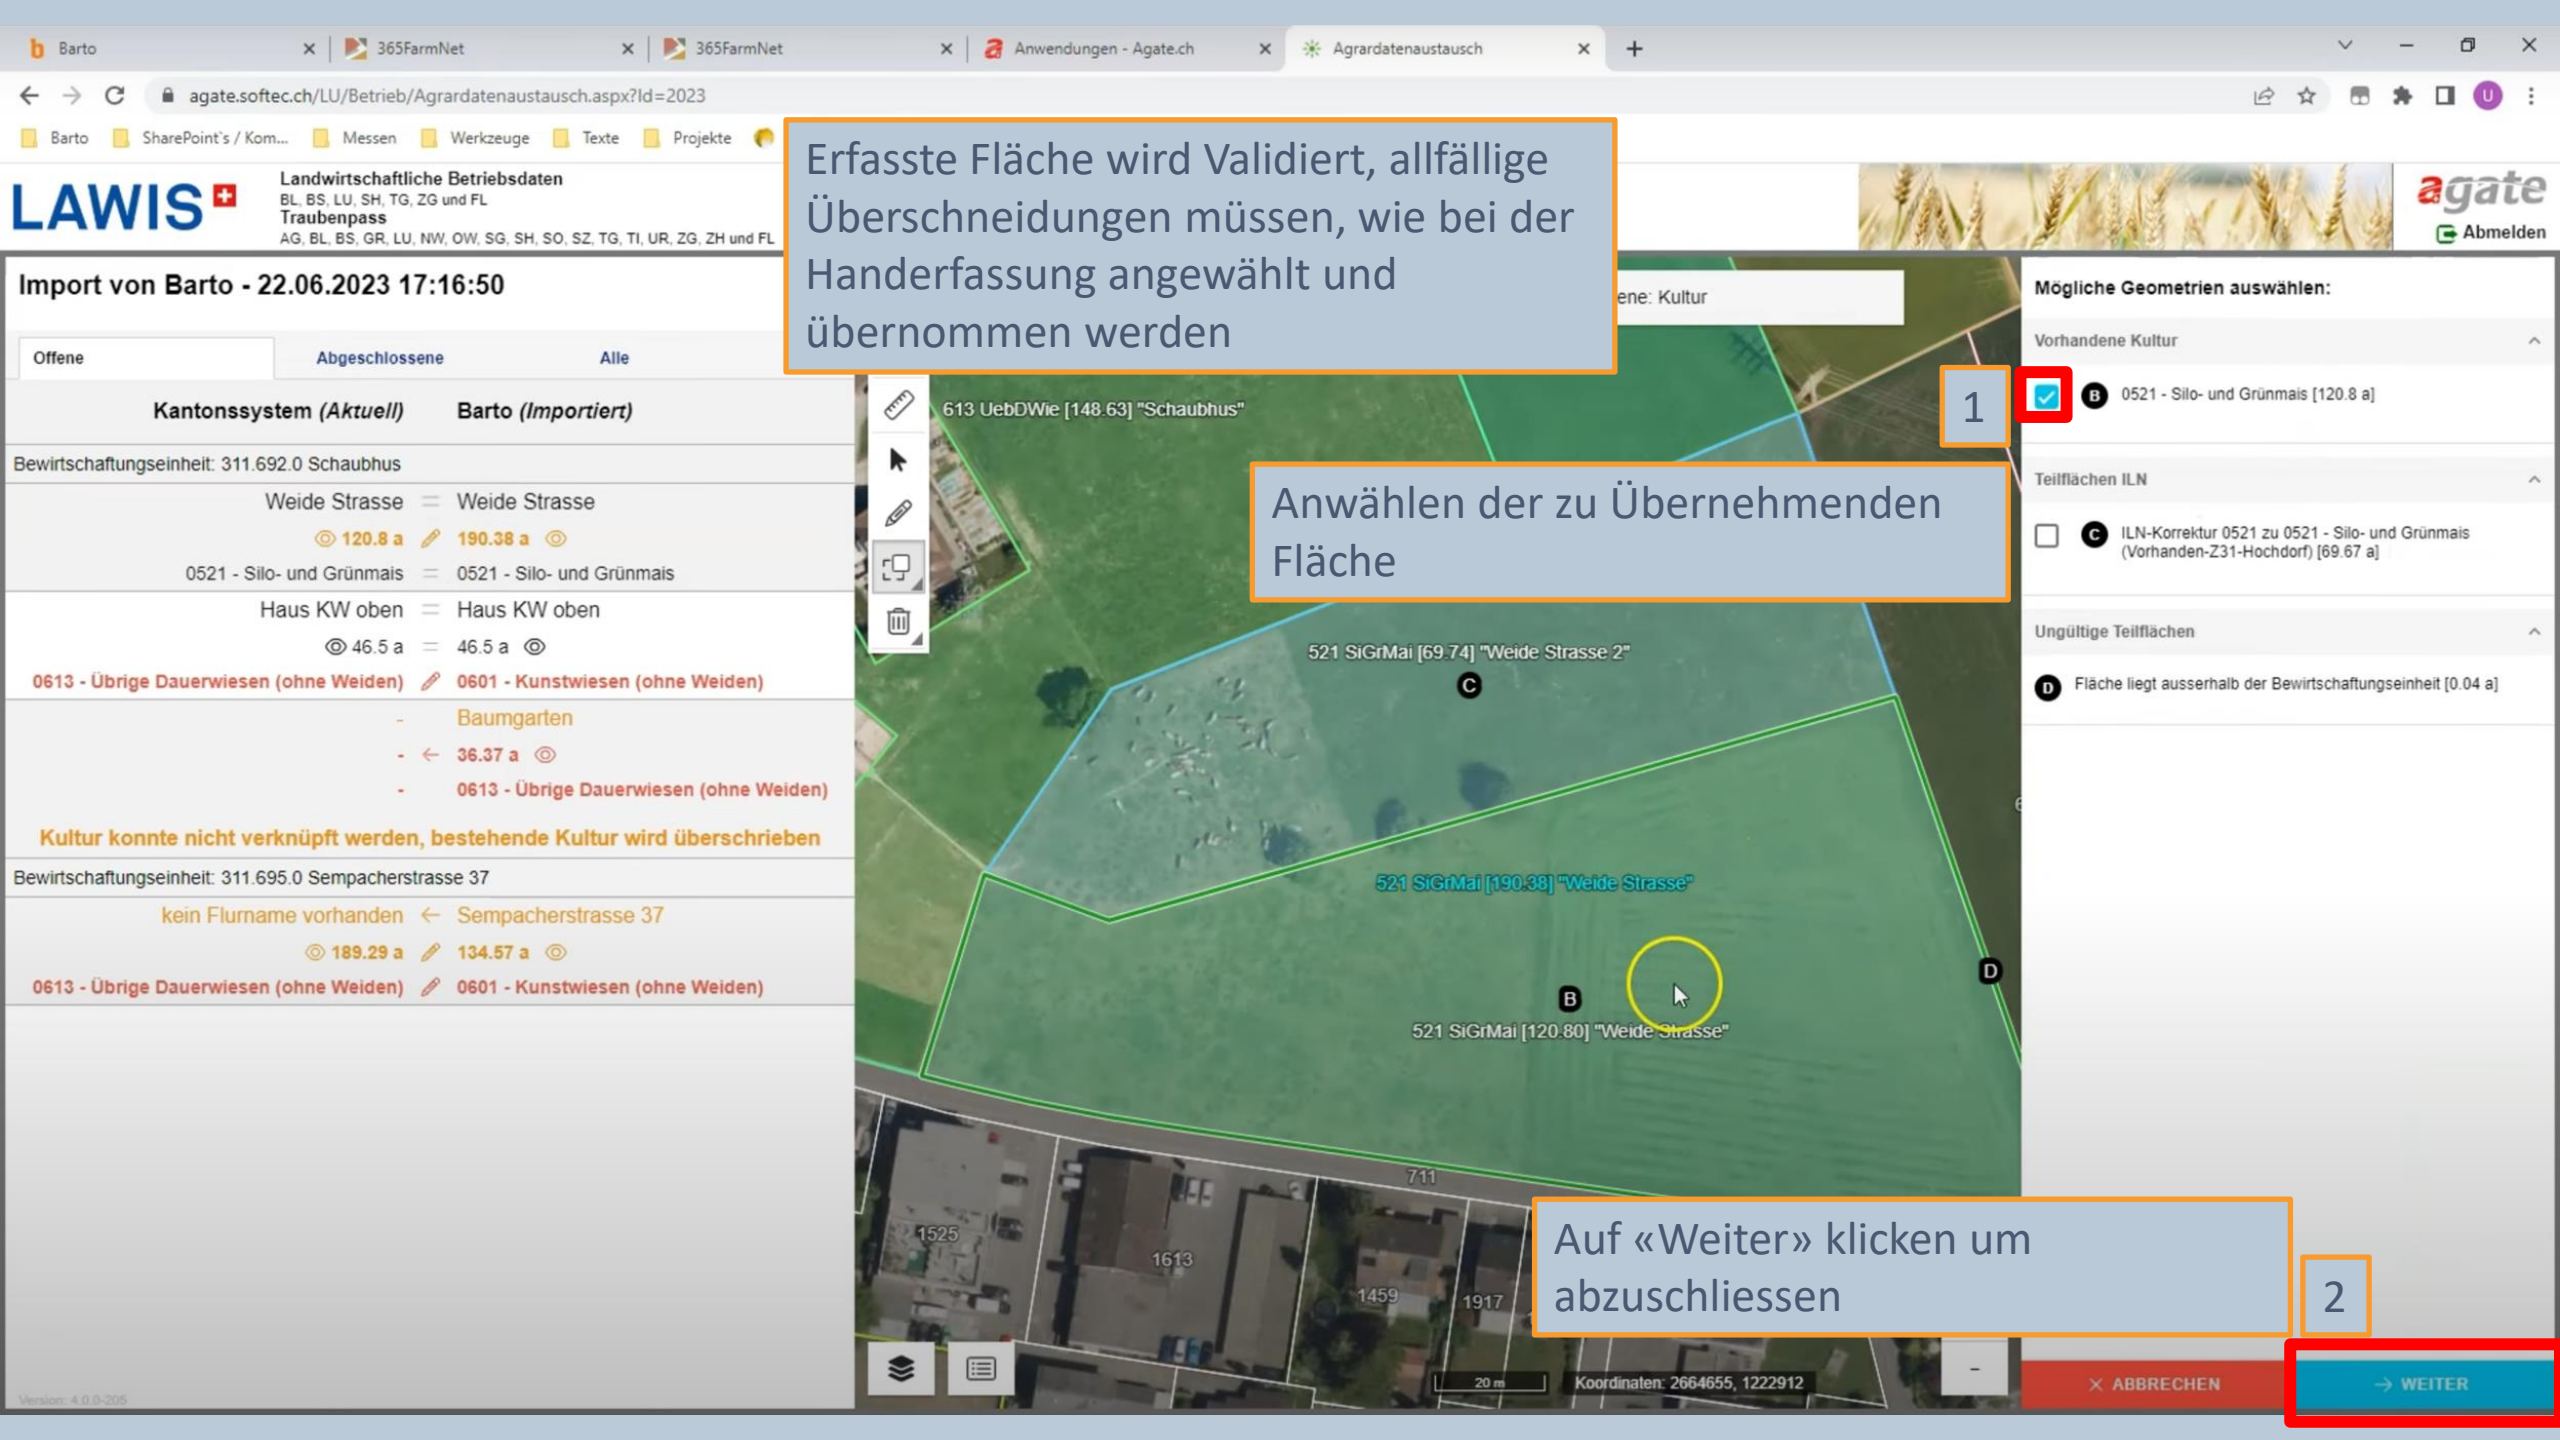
Barto | 365FarmNet | 365FarmNet | Anwendungen - Agate.ch | Agrardatenaustausch

agate.softec.ch/LU/Betrieb/Agrardatenaustausch.aspx?Id=2023

Barto | SharePoint's / Kom... | Messen | Werkzeuge | Texte | Projekte

LAWIS
Landwirtschaftliche Betriebsdaten
BL, BS, LU, SH, TG, ZG und FL
Traubenpass
AG, BL, BS, GR, LU, NW, OW, SG, SH, SO, SZ, TG, TI, UR, ZG, ZH und FL

agate
Abmelden

Erfasste Fläche wird Validiert, allfällige Überschneidungen müssen, wie bei der Handerfassung angewählt und übernommen werden

Import von Barto - 22.06.2023 17:16:50

Offene | Abgeschlossene | Alle

Kantonssystem (Aktuell) | Barto (Importiert)

Bewirtschaftungseinheit: 311.692.0 Schaubhus
Weide Strasse = Weide Strasse
120.8 a | 190.38 a
0521 - Silo- und Grünmais = 0521 - Silo- und Grünmais
Haus KW oben = Haus KW oben
46.5 a = 46.5 a
0613 - Übrige Dauerwiesen (ohne Weiden) | 0601 - Kunstwiesen (ohne Weiden)
- Baumgarten
- ← 36.37 a
- 0613 - Übrige Dauerwiesen (ohne Weiden)
Kultur konnte nicht verknüpft werden, bestehende Kultur wird überschrieben

Bewirtschaftungseinheit: 311.695.0 Sempacherstrasse 37
kein Flurname vorhanden ← Sempacherstrasse 37
189.29 a | 134.57 a
0613 - Übrige Dauerwiesen (ohne Weiden) | 0601 - Kunstwiesen (ohne Weiden)

Version: 4.0.0-205

ene: Kultur
613 UebDWie [148.63] "Schaubhus"
521 SiGrMai [69.74] "Weide Strasse 2"
521 SiGrMai [190.38] "Weide Strasse"
521 SiGrMai [120.80] "Weide Strasse"
711
1525
1613
1459
1917
20 m
Koordinaten: 2664655, 1222912

Anwählen der zu Übernehmenden Fläche

1

Mögliche Geometrien auswählen:
Vorhandene Kultur
B 0521 - Silo- und Grünmais [120.8 a]
Teilflächen ILN
C ILN-Korrektur 0521 zu 0521 - Silo- und Grünmais (Vorhanden-Z31-Hochdorf) [69.67 a]
Ungültige Teilflächen
D Fläche liegt ausserhalb der Bewirtschaftungseinheit [0.04 a]

Auf «Weiter» klicken um abzuschliessen

2

ABBRECHEN
WEITER